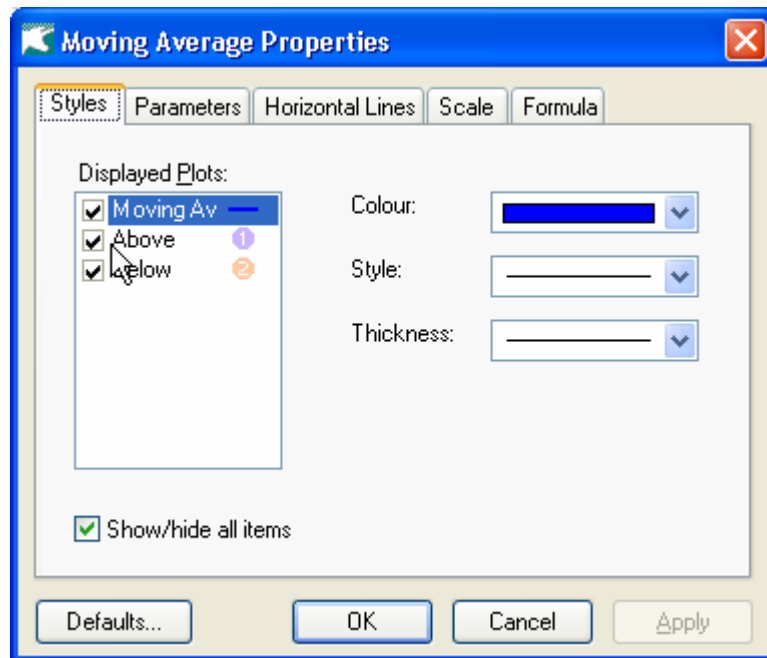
Moving Average Properties

Styles | Parameters | Horizontal Lines | Scale | Formula

Displayed Plots:
Moving Av
Above 1
Below 2

Colour:
Style:
Thickness:

Show/hide all items

Defaults... | OK | Cancel | Apply